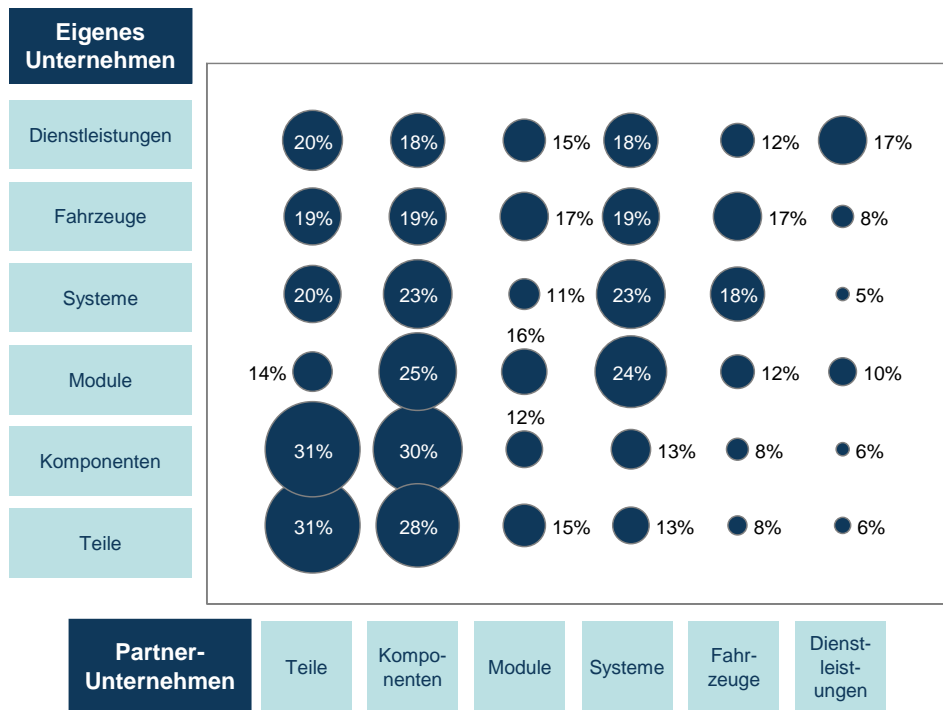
Eigenes Unternehmen

Dienstleistungen

Fahrzeuge

Systeme

Module

Komponenten

Teile

20% 18% 15% 18% 12% 17%

19% 19% 17% 19% 17% 8%

20% 23% 11% 23% 18% 5%

14% 25% 16% 24% 12% 10%

31% 30% 12% 13% 8% 6%

31% 28% 15% 13% 8% 6%

Partner-Unternehmen

Teile

Kompo-nenten

Module

Systeme

Fahr-zeuge

Dienst-leist-ungen